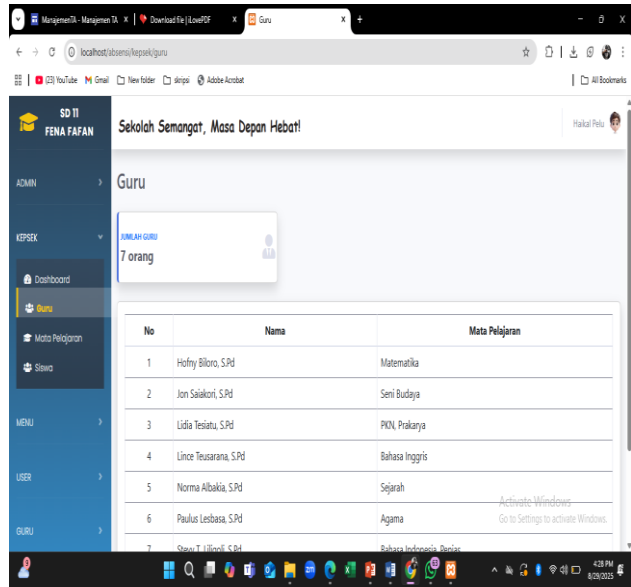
ManajemenTA - Manajemen TA ×
Download file | iLovePDF ×
Guru ×
+

localhost/absensi/kepsek/guru

(23) YouTube  Gmail  New folder  skripsi  Adobe Acrobat  All Bookmarks

SD 11 FENA FAFAN

Sekolah Semangat, Masa Depan Hebat!

Haikal Pelu

ADMIN
KEPSEK
Dashboard
Guru
Mata Pelajaran
Siswa
MENU
USER
GURU

Guru

JUMLAH GURU
7 orang

| No | Nama | Mata Pelajaran |
|---|---|---|
| 1 | Hofny Biloro, S.Pd | Matematika |
| 2 | Jon Saiakori, S.Pd | Seni Budaya |
| 3 | Lidia Tesiatu, S.Pd | PKN, Prakarya |
| 4 | Lince Teusarana, S.Pd | Bahasa Inggris |
| 5 | Norma Albakia, S.Pd | Sejarah |
| 6 | Paulus Lesbasa, S.Pd | Agama |
| 7 | Stevu T. Liligoli, S.Pd | Bahasa Indonesia, Penjas |

Activate Windows
Go to Settings to activate Windows.

4:28 PM
8/29/2025